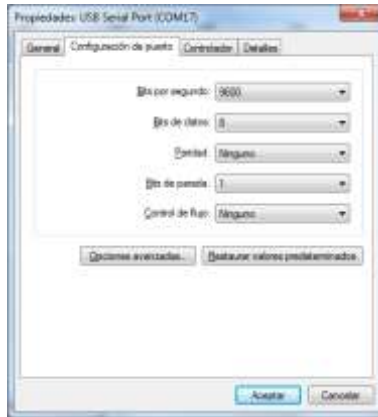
Propiedades: USB Serial Port (COM17)

General | Configuración de puerto | Controlador | Detalles

Bits por segundo: 9600

Bits de datos: 8

Paridad: Ninguno

Bits de parada: 1

Control de flujo: Ninguno

Opciones avanzadas... | Restaurar valores predeterminados

Aceptar | Cancelar